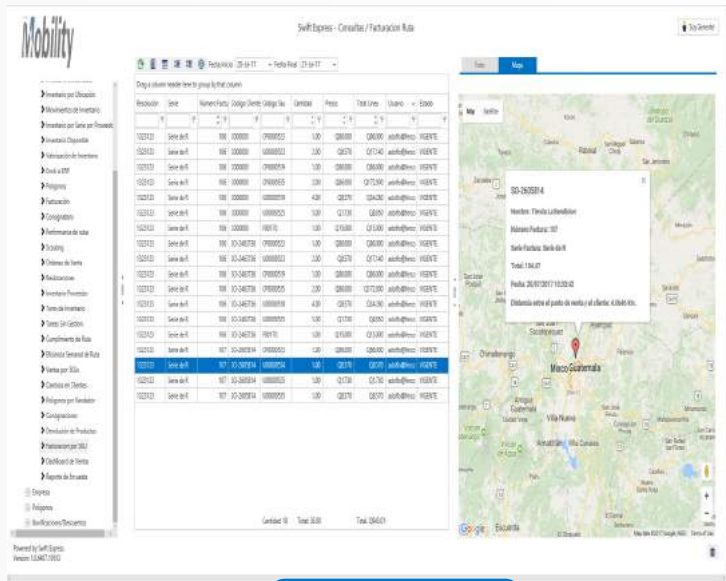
Mobility

Swift Express - Consultas / Facturacion Ruta

Soy Swift

Inventario por Ubicación
Movimientos de Inventario
Inventario por Serie por Proveedor
Inventario Disponible
Valorización de Inventario
Envío a ERP
Polígonos
Facturación
Consignatario
Performance de rutas
Scouting
Órdenes de Venta
Devoluciones
Inventario Proveedor
Tareas de Inventario
Tareas Sin Gestión
Cumplimiento de Ruta
Eficiencia Semanal de Ruta
Ventas por SKUs
Clientes en Clientes
Polígonos por Vendedor
Consignaciones
Devolución de Productos
Facturación por SKU
Dashboard de Ventas
Reporte de Encuestas
Empresa
Polígonos
Bonificaciones/Descuentos

Powered by Swift Express
Version 1.0.6407.19932

Fecha Inicio 20-Jul-17 Fecha Final 21-Jul-17

Drag a column header here to group by that column

| Resolución | Serie | Numero Factura | Codigo Cliente | Codigo Sku | Cantidad | Precio | Total Linea | Usuario | Estado |
|---|---|---|---|---|---|---|---|---|---|
| 1023123 | Serie de R | 106 | 0000001 | CP000553 | 1.00 | Q80.00 | Q80.00 | asinfo@mo | VIGENTE |
| 1023123 | Serie de R | 106 | 0000001 | U000053 | 2.00 | Q0.70 | Q17.40 | asinfo@mo | VIGENTE |
| 1023123 | Serie de R | 106 | 0000001 | CP000519 | 1.00 | Q80.00 | Q80.00 | asinfo@mo | VIGENTE |
| 1023123 | Serie de R | 106 | 0000001 | CP000555 | 2.00 | Q86.00 | Q172.00 | asinfo@mo | VIGENTE |
| 1023123 | Serie de R | 106 | 0000001 | U000519 | 4.00 | Q0.70 | Q34.80 | asinfo@mo | VIGENTE |
| 1023123 | Serie de R | 106 | 0000001 | U000525 | 5.00 | Q1.30 | Q6.50 | asinfo@mo | VIGENTE |
| 1023123 | Serie de R | 106 | 0000001 | F00170 | 1.00 | Q15.00 | Q15.00 | asinfo@mo | VIGENTE |
| 1023123 | Serie de R | 106 | SO-2463726 | CP000553 | 1.00 | Q80.00 | Q80.00 | asinfo@mo | VIGENTE |
| 1023123 | Serie de R | 106 | SO-2463726 | U000053 | 2.00 | Q0.70 | Q17.40 | asinfo@mo | VIGENTE |
| 1023123 | Serie de R | 106 | SO-2463726 | CP000519 | 1.00 | Q80.00 | Q80.00 | asinfo@mo | VIGENTE |
| 1023123 | Serie de R | 106 | SO-2463726 | CP000555 | 2.00 | Q86.00 | Q172.00 | asinfo@mo | VIGENTE |
| 1023123 | Serie de R | 106 | SO-2463726 | U000519 | 4.00 | Q0.70 | Q34.80 | asinfo@mo | VIGENTE |
| 1023123 | Serie de R | 106 | SO-2463726 | U000525 | 5.00 | Q1.30 | Q6.50 | asinfo@mo | VIGENTE |
| 1023123 | Serie de R | 106 | SO-2463726 | F00170 | 1.00 | Q15.00 | Q15.00 | asinfo@mo | VIGENTE |
| 1023123 | Serie de R | 107 | SO-2605814 | CP000553 | 1.00 | Q80.00 | Q80.00 | asinfo@mo | VIGENTE |
| 1023123 | Serie de R | 107 | SO-2605814 | CP000534 | 1.00 | Q0.70 | Q0.70 | asinfo@mo | VIGENTE |
| 1023123 | Serie de R | 107 | SO-2605814 | U000053 | 1.00 | Q1.70 | Q1.70 | asinfo@mo | VIGENTE |
| 1023123 | Serie de R | 107 | SO-2605814 | U000055 | 1.00 | Q0.70 | Q0.70 | asinfo@mo | VIGENTE |

Cantidad: 18 Total: 30.00 Total: Q840.01

Fotos Mapa

Mapa Satélite

SO-2605814
Nombre: Tienda Luthenblum
Número Factura: 107
Serie Factura: Serie de R
Total: 154.07
Fecha: 20/07/2017 10:20:42
Distancia entre el punto de venta y el cliente: 4.0646 Km.

Mixco Guatemala
Chimaltenango
Antigua Guatemala
Villa Nueva
Amatitlán
Sacatepéquez
Rabinal
Salamá
San Jerónimo
Zacapa

Google
Map data ©2017 Google, INEGI Terms of Use